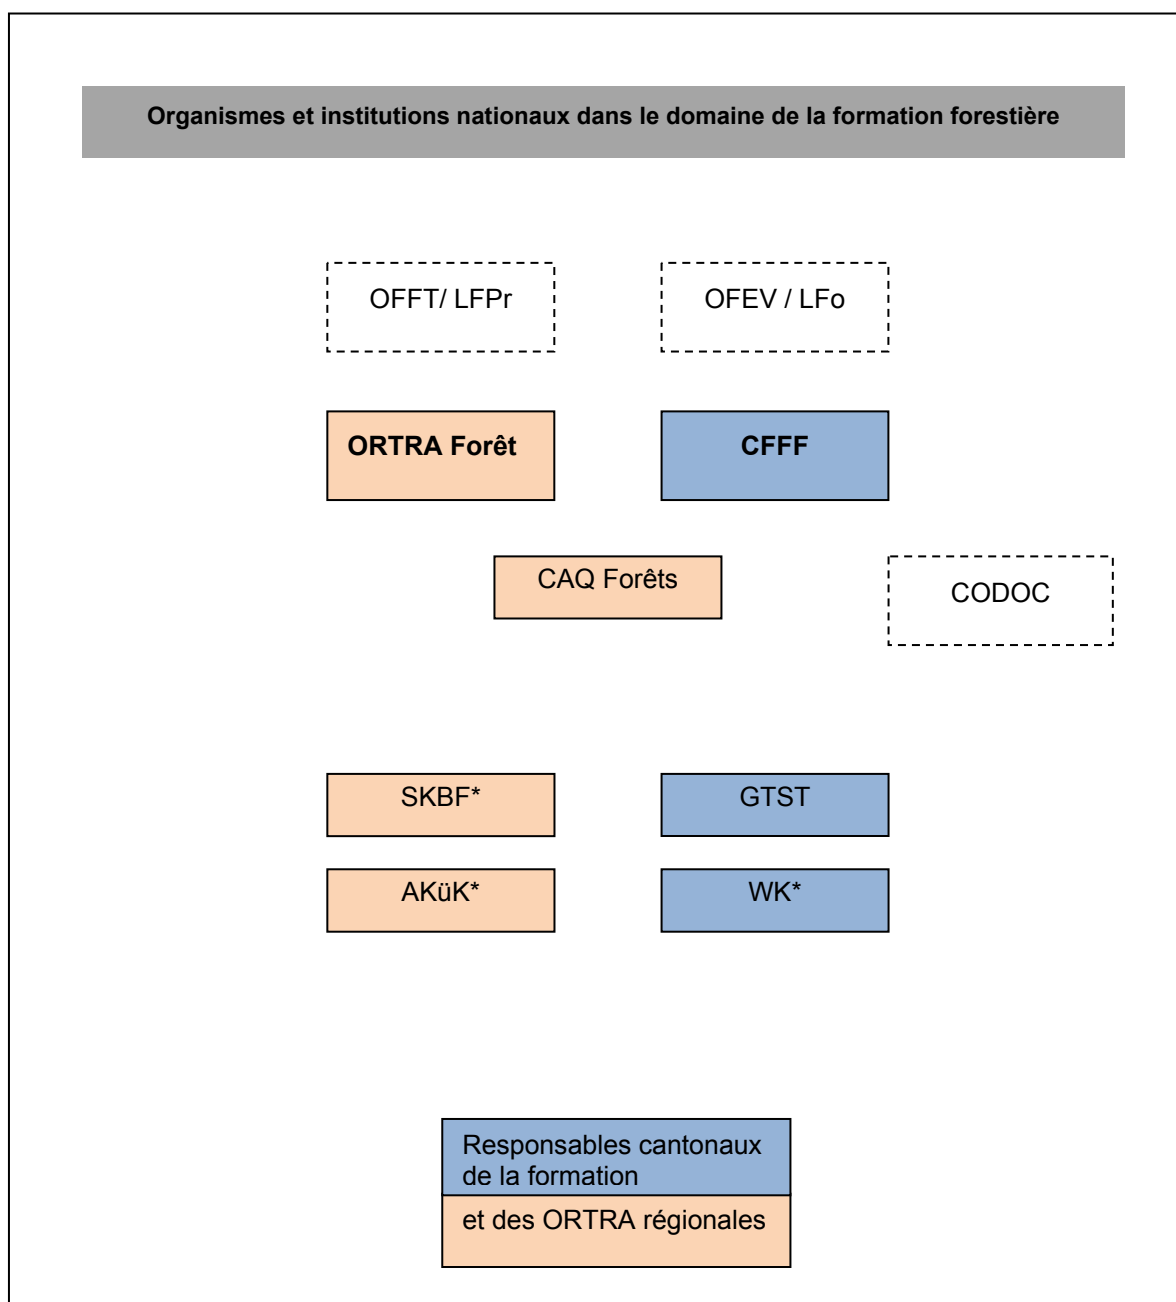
Organismes et institutions nationaux dans le domaine de la formation forestière

OFFT/ LFPr

OFEV / LFo

ORTRA Forêt

CFFF

CAQ Forêts

CODOC

SKBF*

GTST

AKüK*

WK*

Responsables cantonaux de la formation

et des ORTRA régionales